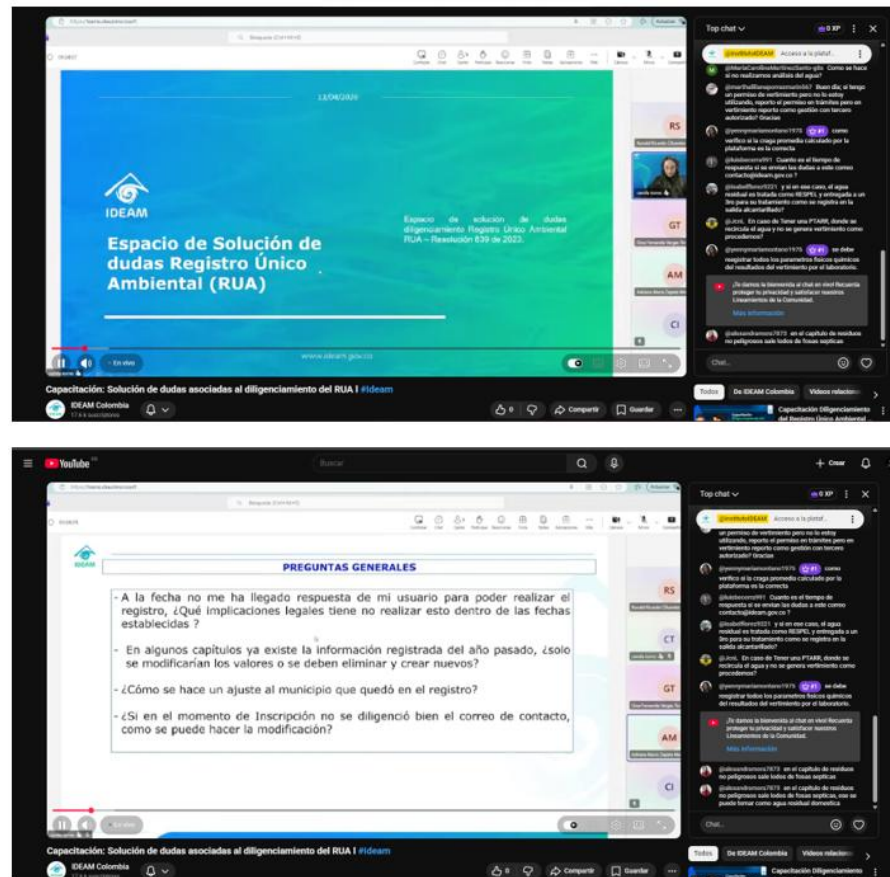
13/04/2026

IDEAM

Espacio de Solución de dudas Registro Único Ambiental (RUA)

Espacio de solución de dudas diligenciamiento Registro Único Ambiental RUA – Resolución 839 de 2023.

www.ideam.gov.co

RS

GT

AM

CI

En vivo

Top chat

@institutoIDEAM Acceso a la plataf...

@martheillanopomasmarin567 Buen día; si tengo un permiso de vertimiento pero no lo estoy utilizando, reporto el permiso en trámites pero en vertimiento reporto como gestión con tercero autorizado? Gracias

@yennymarianontano1976 como verifico si la craga promedia calculado por la plataforma es la correcta

@luisbecerra991 Cuando es el tiempo de respuesta si se envian las dudas a este correo contacto@ideam.gov.co ?

@isabelflorez9221 y si en ese caso, el agua residual es tratada como RESPEL y entregada a un 3ro para su tratamiento como se registra en la salida alcantarillado?

@Jcm. En caso de Tener una PTARR, donde se recircula el agua y no se genera vertimiento como procedemos?

@yennymarianontano1976 se debe registrar todos los parametros fisicos quimicos del resultados del vertimiento por el laboratorio.

¡Te damos la bienvenida al chat en vivo! Recuerda proteger tu privacidad y satisfacer nuestros Lineamientos de la Comunidad.

Más información

@alexandramora7873 en el capitulo de residuos no peligrosos sale lodos de fosas septicas

Chat...

Capacitación: Solución de dudas asociadas al diligenciamiento del RUA I #ideam

IDEAM Colombia

0

Compartir

Guardar

Todos

De IDEAM Colombia

Videos relacionados

Capacitación Diligenciamiento del Registro Único Ambiental

YouTube

Buscar

Crear

IDEAM

PREGUNTAS GENERALES

- A la fecha no me ha llegado respuesta de mi usuario para poder realizar el registro, ¿Qué implicaciones legales tiene no realizar esto dentro de las fechas establecidas ?

- En algunos capítulos ya existe la información registrada del año pasado, ¿solo se modificarían los valores o se deben eliminar y crear nuevos?

- ¿Cómo se hace un ajuste al municipio que quedó en el registro?

- ¿Si en el momento de Inscripción no se diligenció bien el correo de contacto, como se puede hacer la modificación?

RS

CT

GT

AM

CI

@alexandramora7873 en el capitulo de residuos no peligrosos sale lodos de fosas septicas, ese se puede tomar como agua residual domestica